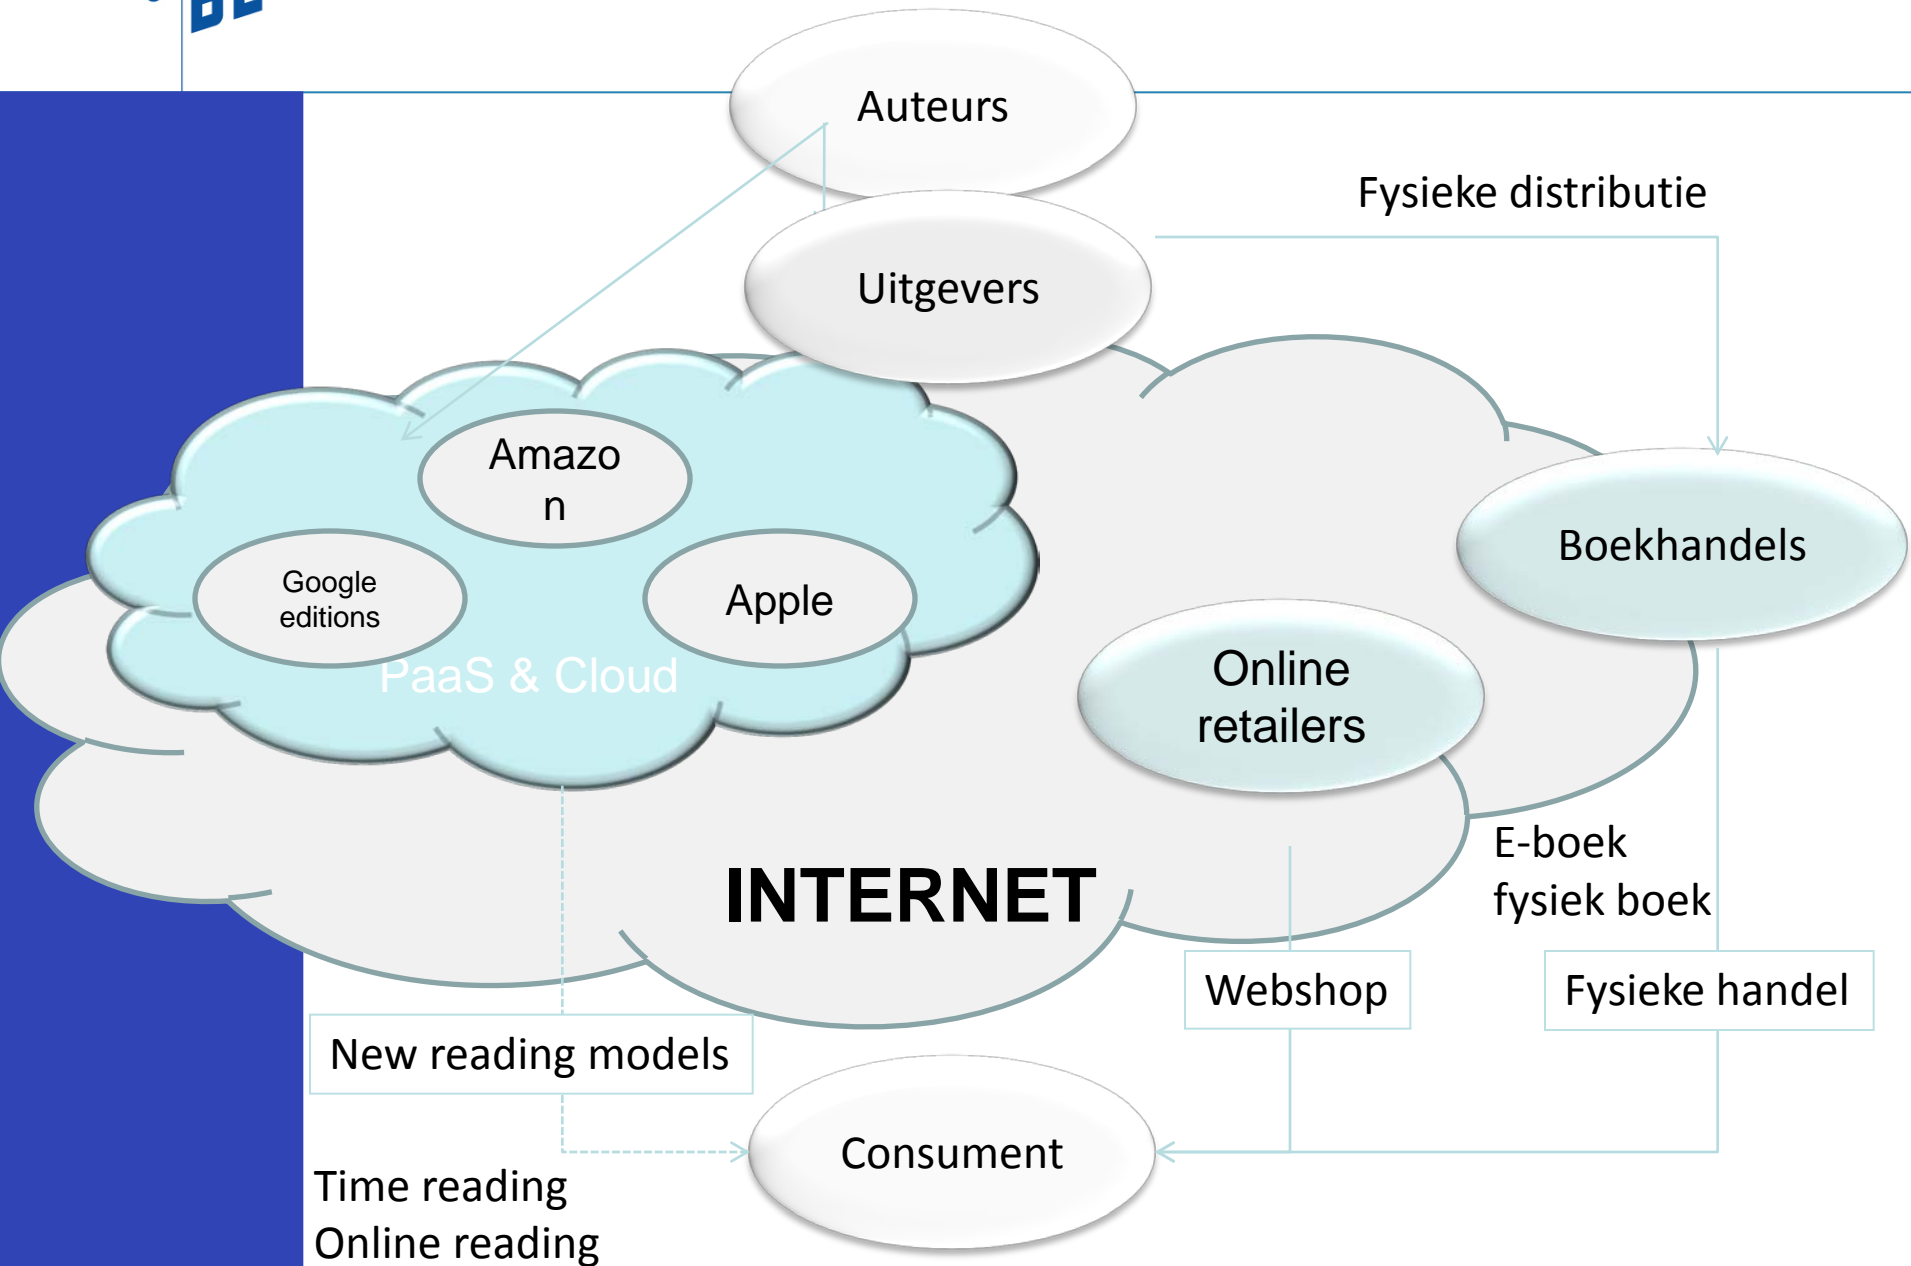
Auteurs

Fysieke distributie

Uitgevers

Amazo n

Google editions

Apple

PaaS & Cloud

Boekhandels

Online retailers

E-boek
fysiek boek

INTERNET

Webshop

Fysieke handel

New reading models

Consument

Time reading
Online reading